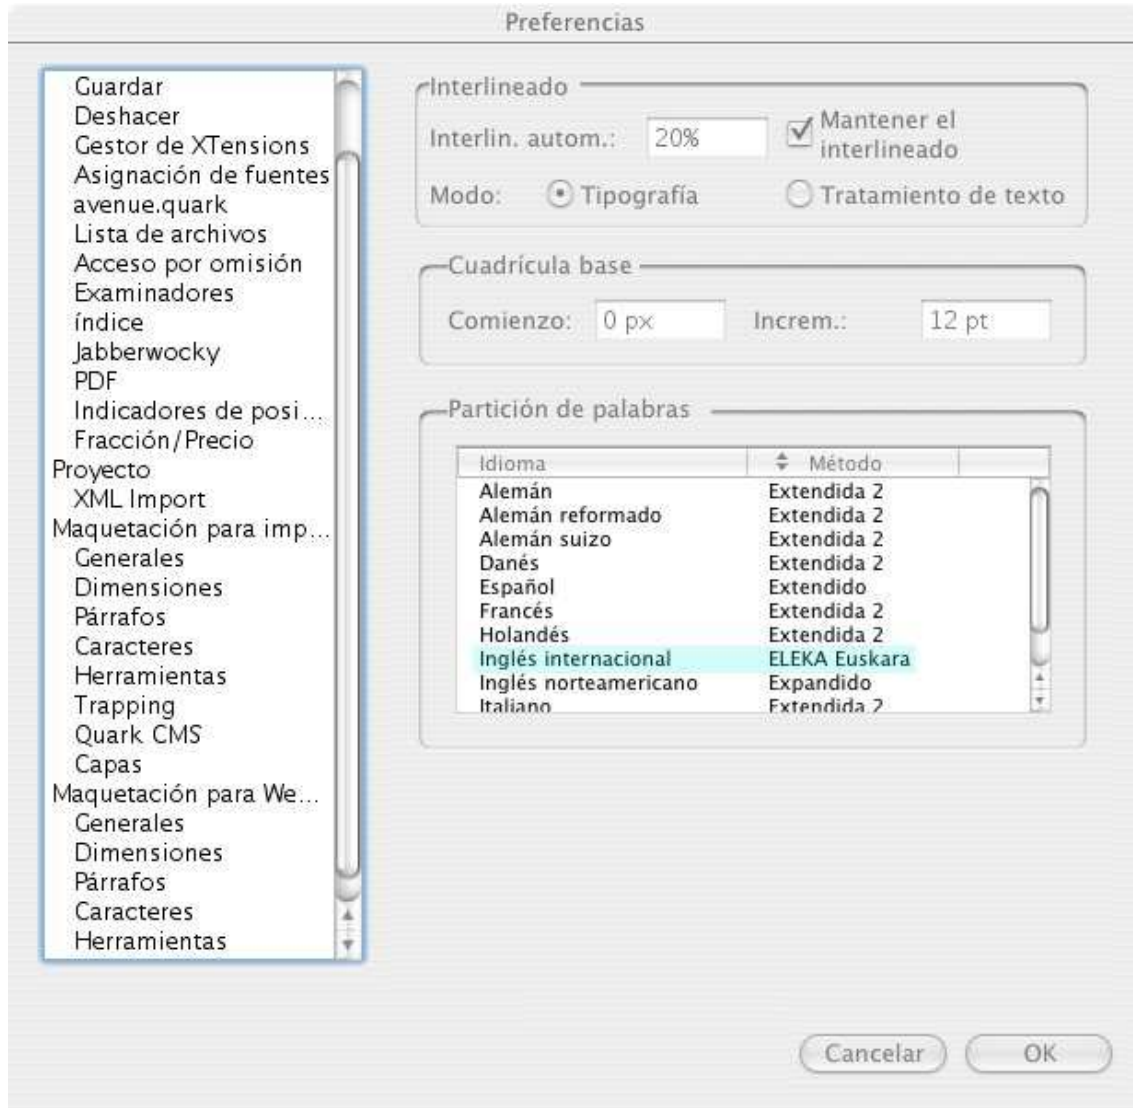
Preferencias

Guardar
Deshacer
Gestor de XTensions
Asignación de fuentes
avenue.quark
Lista de archivos
Acceso por omisión
Examinadores
índice
Jabberwocky
PDF
Indicadores de posi...
Fracción/Precio
Proyecto
XML Import
Maquetación para imp...
Generales
Dimensiones
Párrafos
Caracteres
Herramientas
Trapping
Quark CMS
Capas
Maquetación para We...
Generales
Dimensiones
Párrafos
Caracteres
Herramientas

Interlineado
Interlin. autom.: 20%
Mantener el interlineado
Modo: Tipografía Tratamiento de texto

Cuadrícula base
Comienzo: 0 px Increm.: 12 pt

Partición de palabras

| Idioma | Método |
|---|---|
| Alemán | Extendida 2 |
| Alemán reformado | Extendida 2 |
| Alemán suizo | Extendida 2 |
| Danés | Extendida 2 |
| Español | Extendido |
| Francés | Extendida 2 |
| Holandés | Extendida 2 |
| Inglés internacional | ELEKA Euskara |
| Inglés norteamericano | Expandido |
| Italiano | Extendida 2 |

Cancelar OK